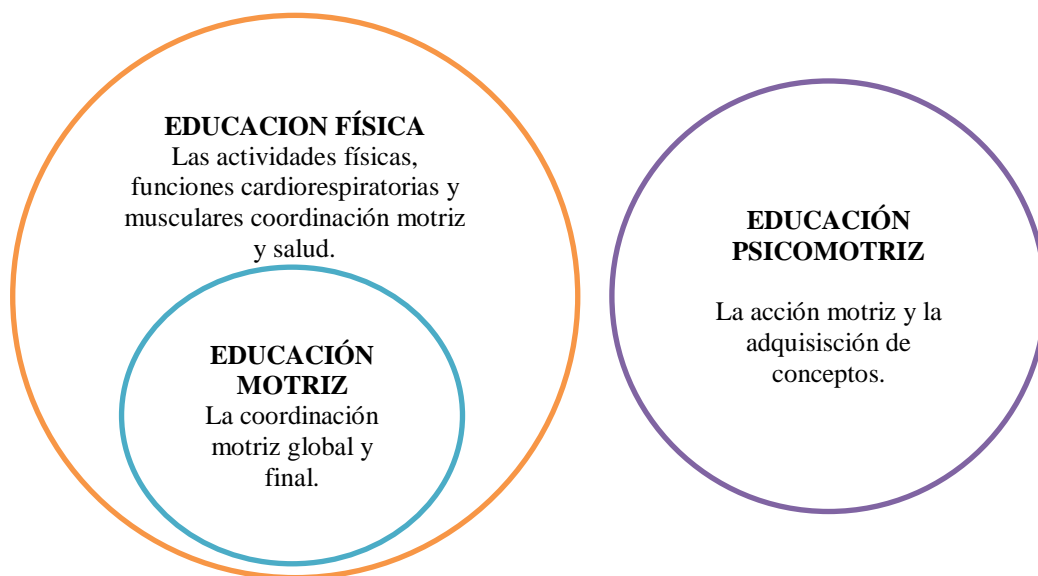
EDUCACION FÍSICA
Las actividades físicas, funciones cardiorespiratorias y musculares coordinación motriz y salud.

EDUCACIÓN MOTRIZ
La coordinación motriz global y final.

EDUCACIÓN PSICOMOTRIZ

La acción motriz y la adquisisción de conceptos.